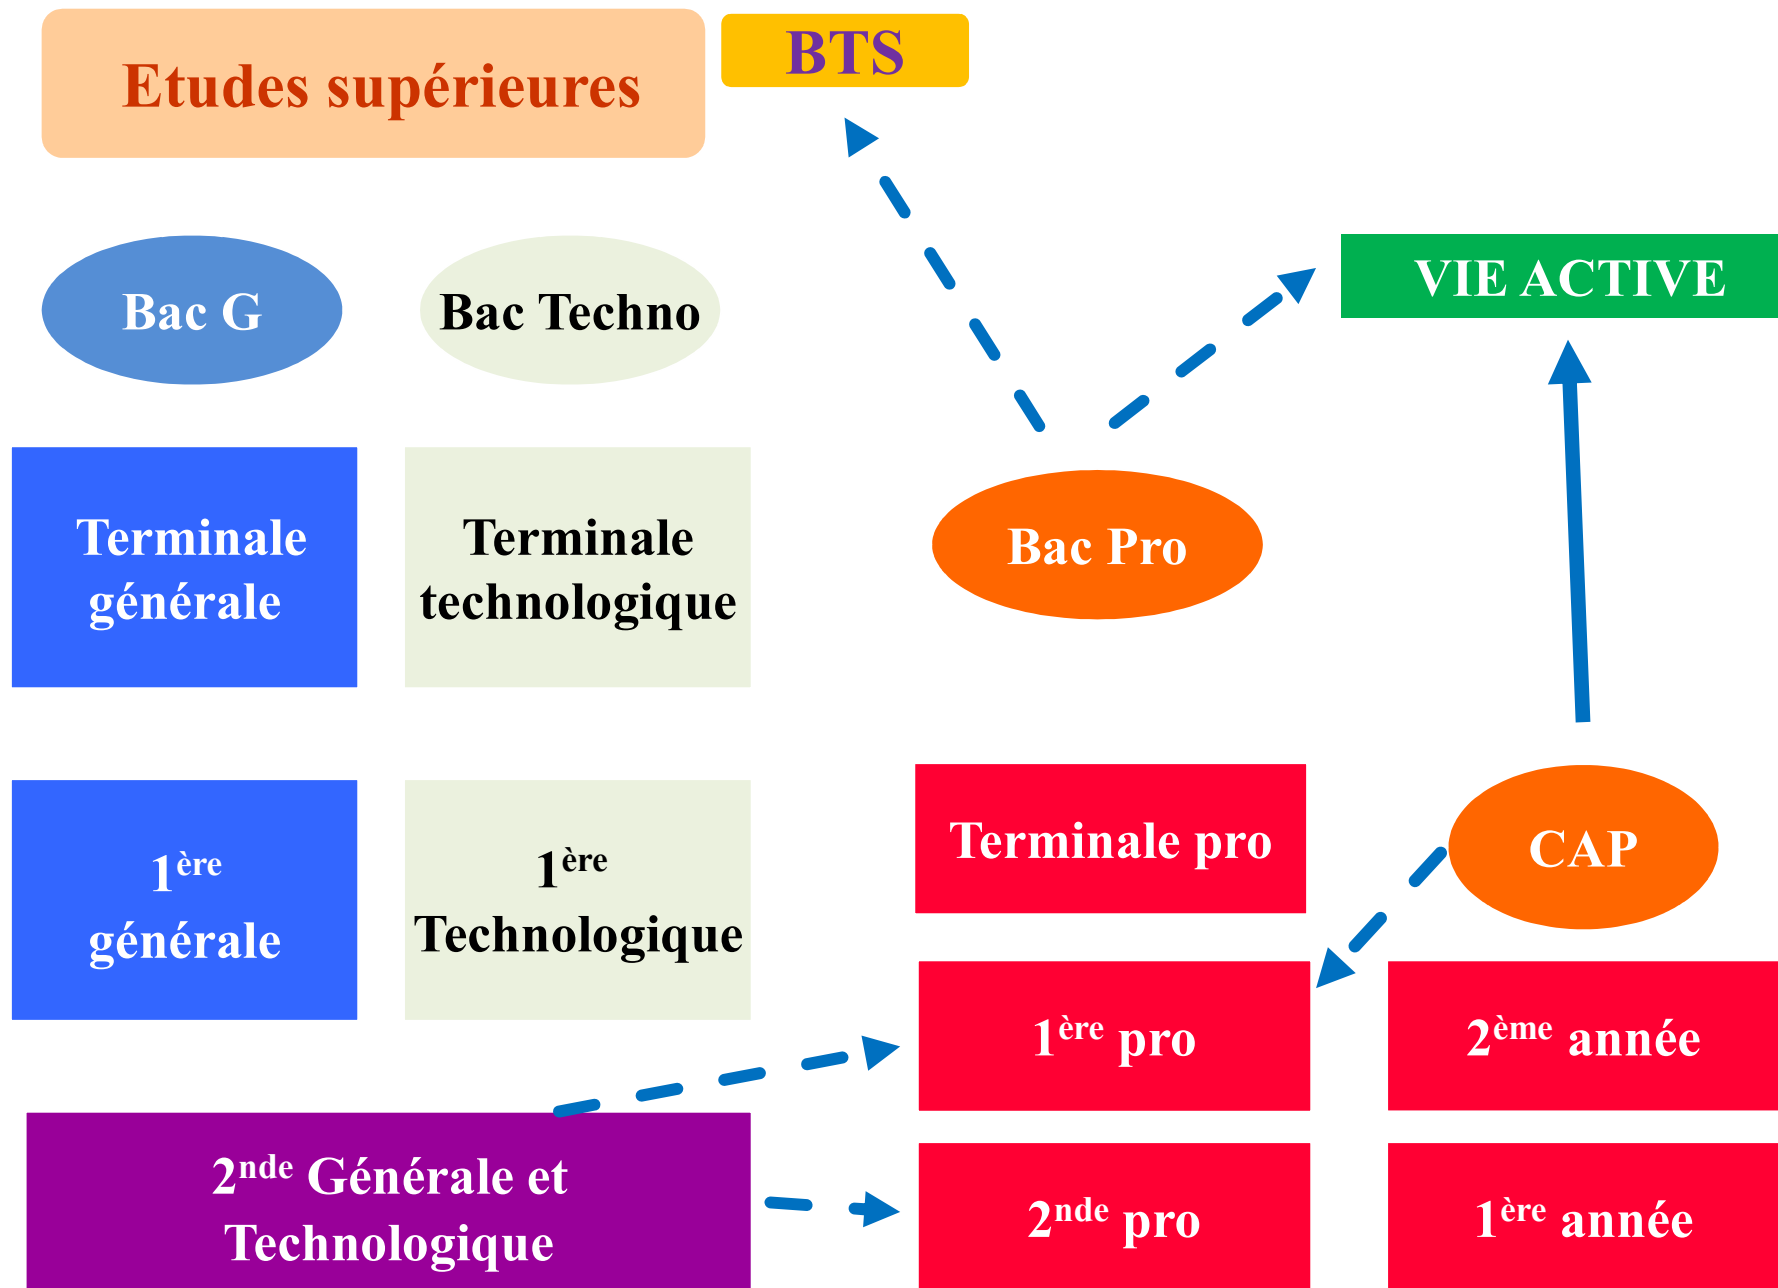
Etudes supérieures

BTS

VIE ACTIVE

Bac G

Bac Techno

Terminale générale

Terminale technologique

Bac Pro

$1^{ère}$ générale

$1^{ère}$ Technologique

Terminale pro

CAP

$1^{ère}$ pro

$2^{ème}$ année

$2^{nde}$ Générale et Technologique

$2^{nde}$ pro

$1^{ère}$ année